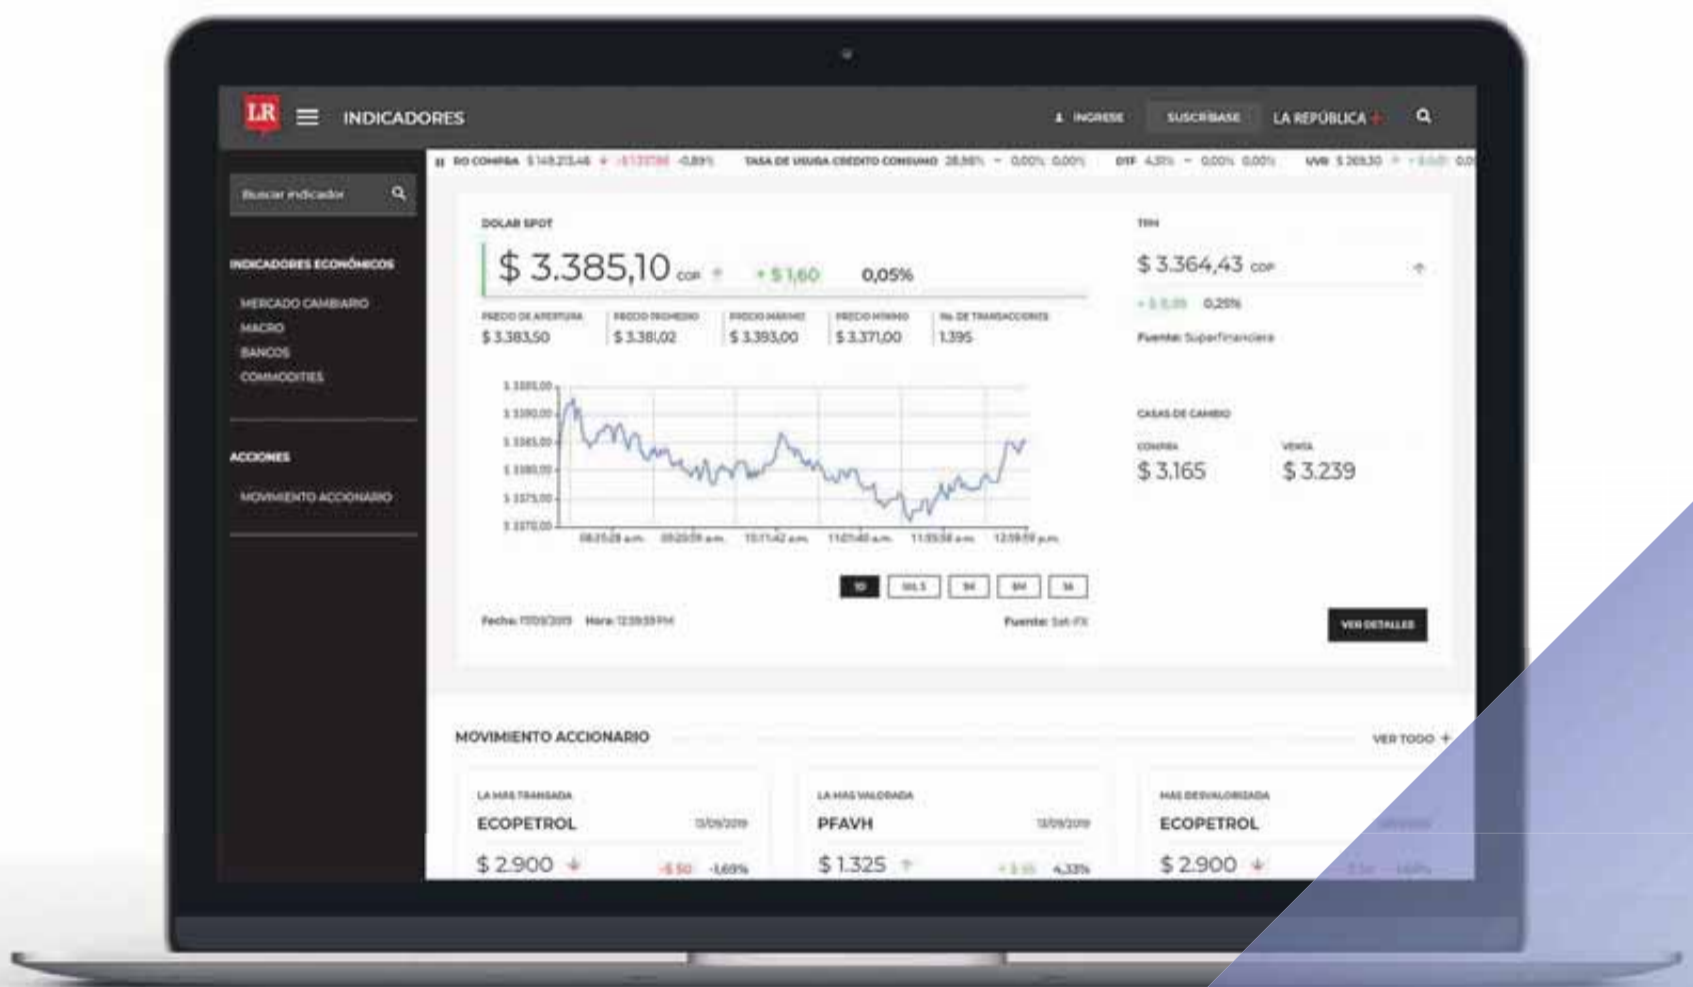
LR INDICADORES

INGRESE SUSCRÍBASE LA REPÚBLICA+

RO COMPRA $ 149.213,46 -0,89% TASA DE USURA CRÉDITO CONSUMO 28,98% 0,00% 0,00% DTF 4,31% 0,00% 0,00% UVR $ 269,30

Buscar indicador

INDICADORES ECONÓMICOS

MERCADO CAMBIARIO
MACRO
BANCOS
COMMODITIES

ACCIONES

MOVIMIENTO ACCIONARIO

DOLAR SPOT

$ 3.385,10 COP + $ 1,60 0,05%

| PRECIO DE APERTURA | PRECIO PROMEDIO | PRECIO MÁXIMO | PRECIO MÍNIMO | No. DE TRANSACCIONES |
|---|---|---|---|---|
| $ 3.383,50 | $ 3.381,02 | $ 3.393,00 | $ 3.371,00 | 1.395 |

$ 3.395,00
$ 3.390,00
$ 3.385,00
$ 3.380,00
$ 3.375,00
$ 3.370,00

08:25:28 a.m. 09:20:09 a.m. 10:11:42 a.m. 11:01:40 a.m. 11:55:58 a.m. 12:59:59 p.m.

1D 1M 3M 6M 1A

Fecha: 17/09/2019 Hora: 12:59:59 PM

Fuente: Set-FX

TRM

$ 3.364,43 COP

0,25%

Fuente: Superfinanciera

CASAS DE CAMBIO

COMPRA
$ 3.165

VENTA
$ 3.239

VER DETALLES

MOVIMIENTO ACCIONARIO

VER TODO +

LA MÁS TRANSADA
ECOPETROL 13/09/2019
$ 2.900 -$ 50 -1,69%

LA MÁS VALORADA
PFAVH 13/09/2019
$ 1.325 4,33%

MÁS DESVALORIZADA
ECOPETROL
$ 2.900